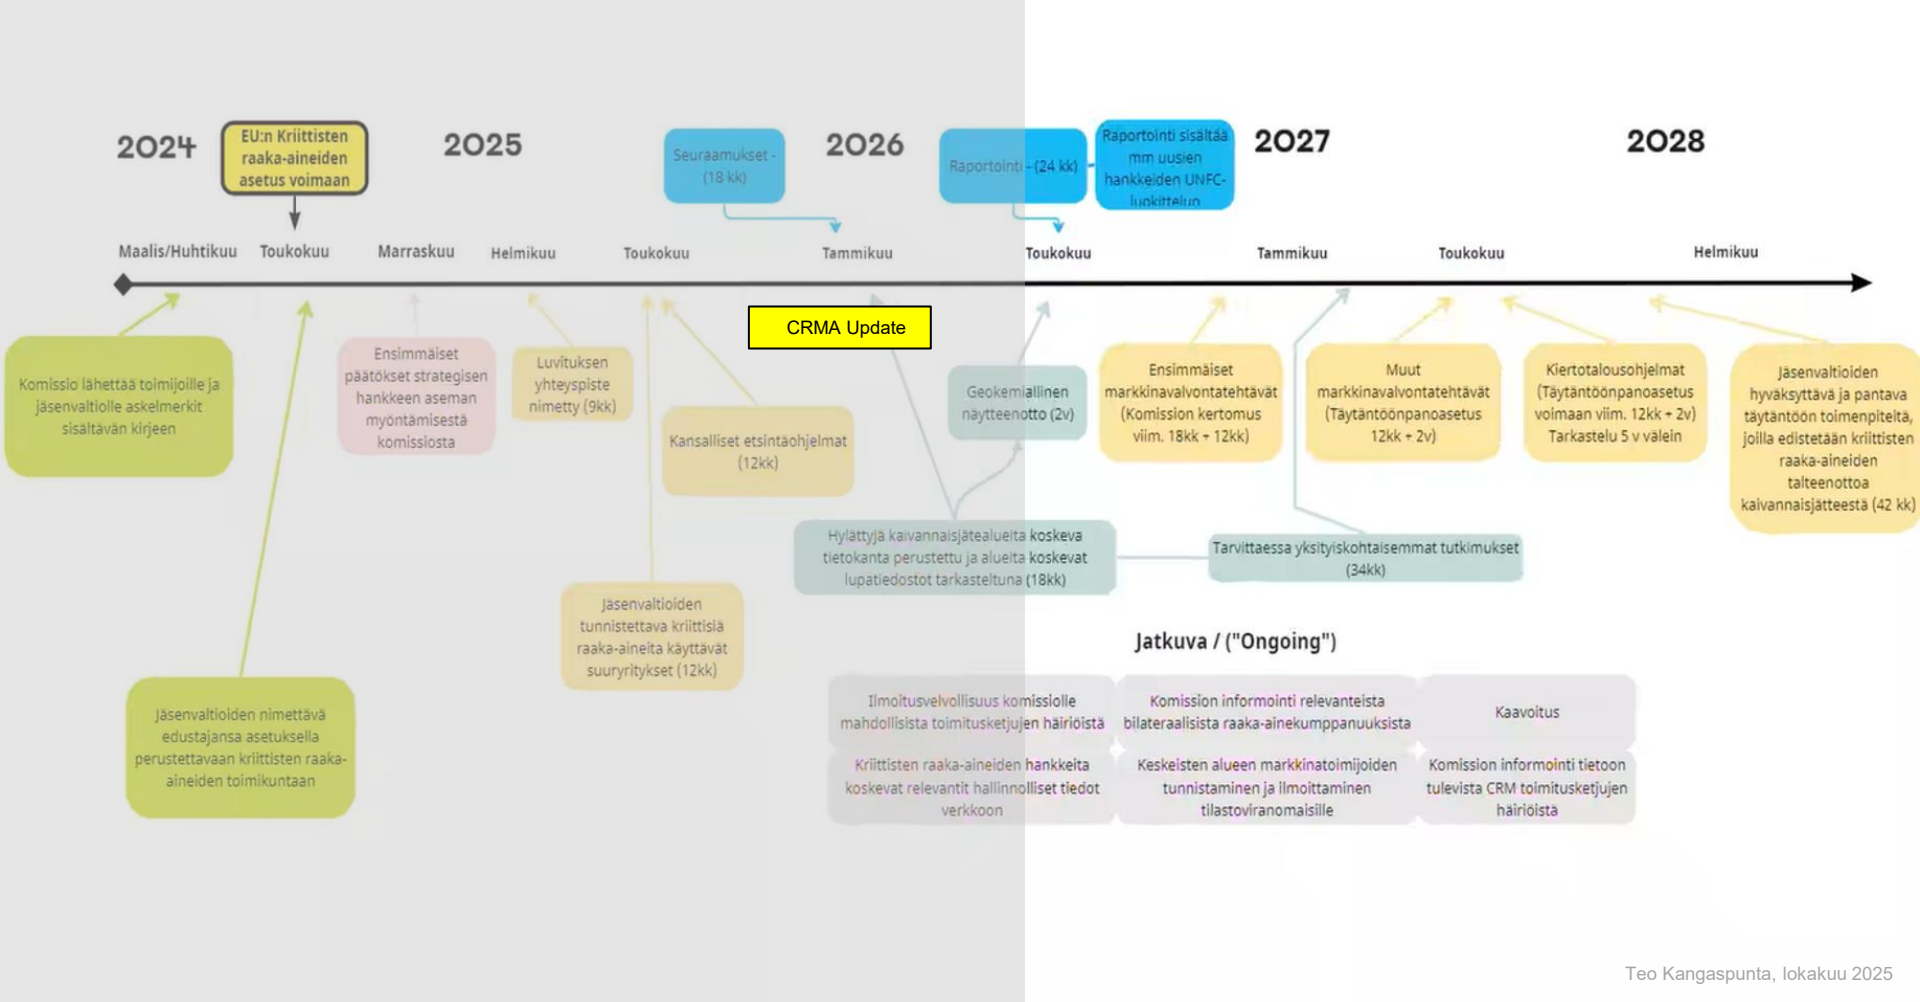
2024

EU:n Kriittisten raaka-aineiden asetus voimaan

2025

Seuraamukset - (18 kk)

2026

Raportointi - (24 kk)

Raportointi sisältää mm uusien hankkeiden UNFC-luokittelun

2027

2028

Maalis/Huhtikuu

Toukokuu

Marraskuu

Helmikuu

Toukokuu

Tammikuu

Toukokuu

Tammikuu

Toukokuu

Helmikuu

CRMA Update

Komissio lähettää toimijoille ja jäsenvaltiolle askelmerkit sisältävän kirjeen

Ensimmäiset päätökset strategisen hankkeen aseman myöntämisestä komissiosta

Luvituksen yhteyspiste nimetty (9kk)

Kansalliset etsintäohjelmat (12kk)

Geokemiallinen näytteenotto (2v)

Ensimmäiset markkinavalvontatehtävät (Komission kertomus viim. 18kk + 12kk)

Muut markkinavalvontatehtävät (Täytäntöönpanoasetus 12kk + 2v)

Kiertotalousohjelmat (Täytäntöönpanoasetus voimaan viim. 12kk + 2v) Tarkastelu 5 v välein

Jäsenvaltioiden hyväksyttävä ja pantava täytäntöön toimenpiteitä, joilla edistetään kriittisten raaka-aineiden talteenottoa kaivannaisjätteestä (42 kk)

Hylättyjä kaivannaisjätealueita koskeva tietokanta perustettu ja alueita koskevat lupatiedostot tarkasteltuna (18kk)

Tarvittaessa yksityiskohtaisemmat tutkimukset (34kk)

Jäsenvaltioiden tunnistettava kriittisiä raaka-aineita käyttävät suuryritykset (12kk)

Jäsenvaltioiden nimettävä edustajansa asetuksella perustettavaan kriittisten raaka-aineiden toimikuntaan

Jatkuva / ("Ongoing")

| Ilmoitusvelvollisuus komissiolle mahdollisista toimitusketjujen häiriöistä | Komission informointi relevanteista bilateraalisista raaka-ainekumppanuuksista | Kaavoitus |
|---|---|---|
| Kriittisten raaka-aineiden hankkeita koskevat relevantit hallinnolliset tiedot verkkoon | Keskeisten alueen markkinatoimijoiden tunnistaminen ja ilmoittaminen tilastoviranomaisille | Komission informointi tietoon tulevista CRM toimitusketjujen häiriöistä |

Teo Kangaspunta, lokakuu 2025